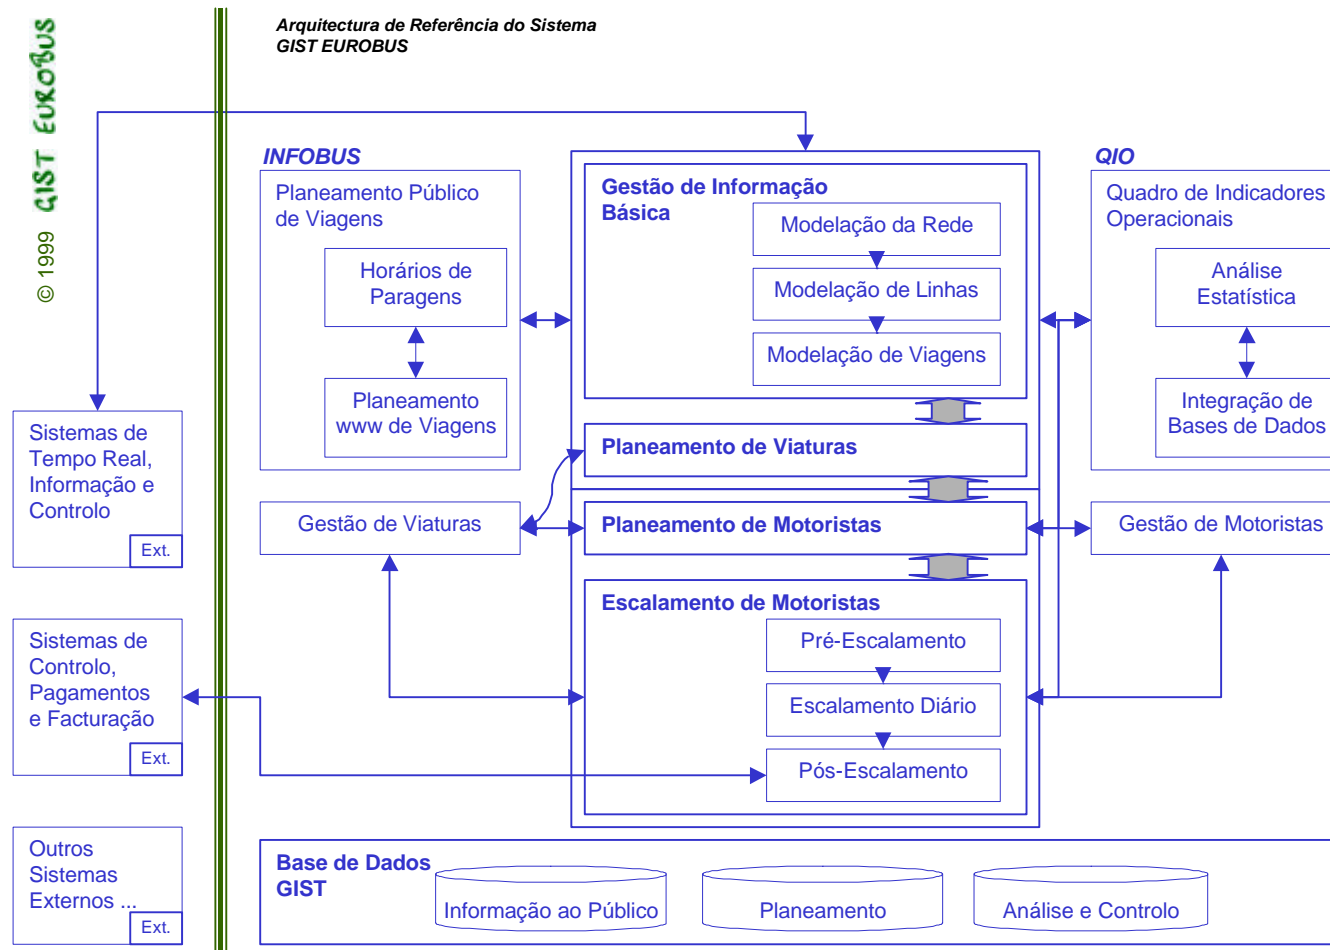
© 1999 GIST EUROBUS

Arquitectura de Referência do Sistema
GIST EUROBUS

INFOBUS

Planeamento Público de Viagens

Horários de Paragens

Planeamento www de Viagens

Gestão de Informação Básica

Modelação da Rede

Modelação de Linhas

Modelação de Viagens

QIO

Quadro de Indicadores Operacionais

Análise Estatística

Integração de Bases de Dados

Sistemas de Tempo Real, Informação e Controlo

Ext.

Planeamento de Viaturas

Gestão de Viaturas

Planeamento de Motoristas

Gestão de Motoristas

Escalamento de Motoristas

Pré-Escalamento

Escalamento Diário

Pós-Escalamento

Sistemas de Controlo, Pagamentos e Facturação

Ext.

Outros Sistemas Externos ...

Ext.

Base de Dados GIST

Informação ao Público

Planeamento

Análise e Controlo